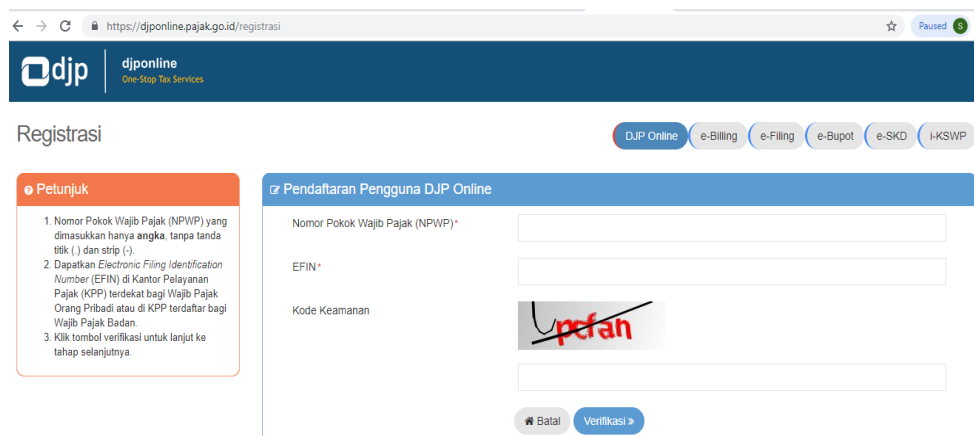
https://djponline.pajak.go.id/registrasi

Paused S

djp djponline One-Stop Tax Services

Registrasi

DJP Online e-Billing e-Filing e-Bupot e-SKD i-KSWP

Petunjuk

1. Nomor Pokok Wajib Pajak (NPWP) yang dimasukkan hanya **angka**, tanpa tanda titik (.) dan strip (-).
2. Dapatkan *Electronic Filing Identification Number* (EFIN) di Kantor Pelayanan Pajak (KPP) terdekat bagi Wajib Pajak Orang Pribadi atau di KPP terdaftar bagi Wajib Pajak Badan.
3. Klik tombol verifikasi untuk lanjut ke tahap selanjutnya.

Pendaftaran Pengguna DJP Online

Nomor Pokok Wajib Pajak (NPWP)*

EFIN*

Kode Keamanan

Upcfan

Batal Verifikasi »